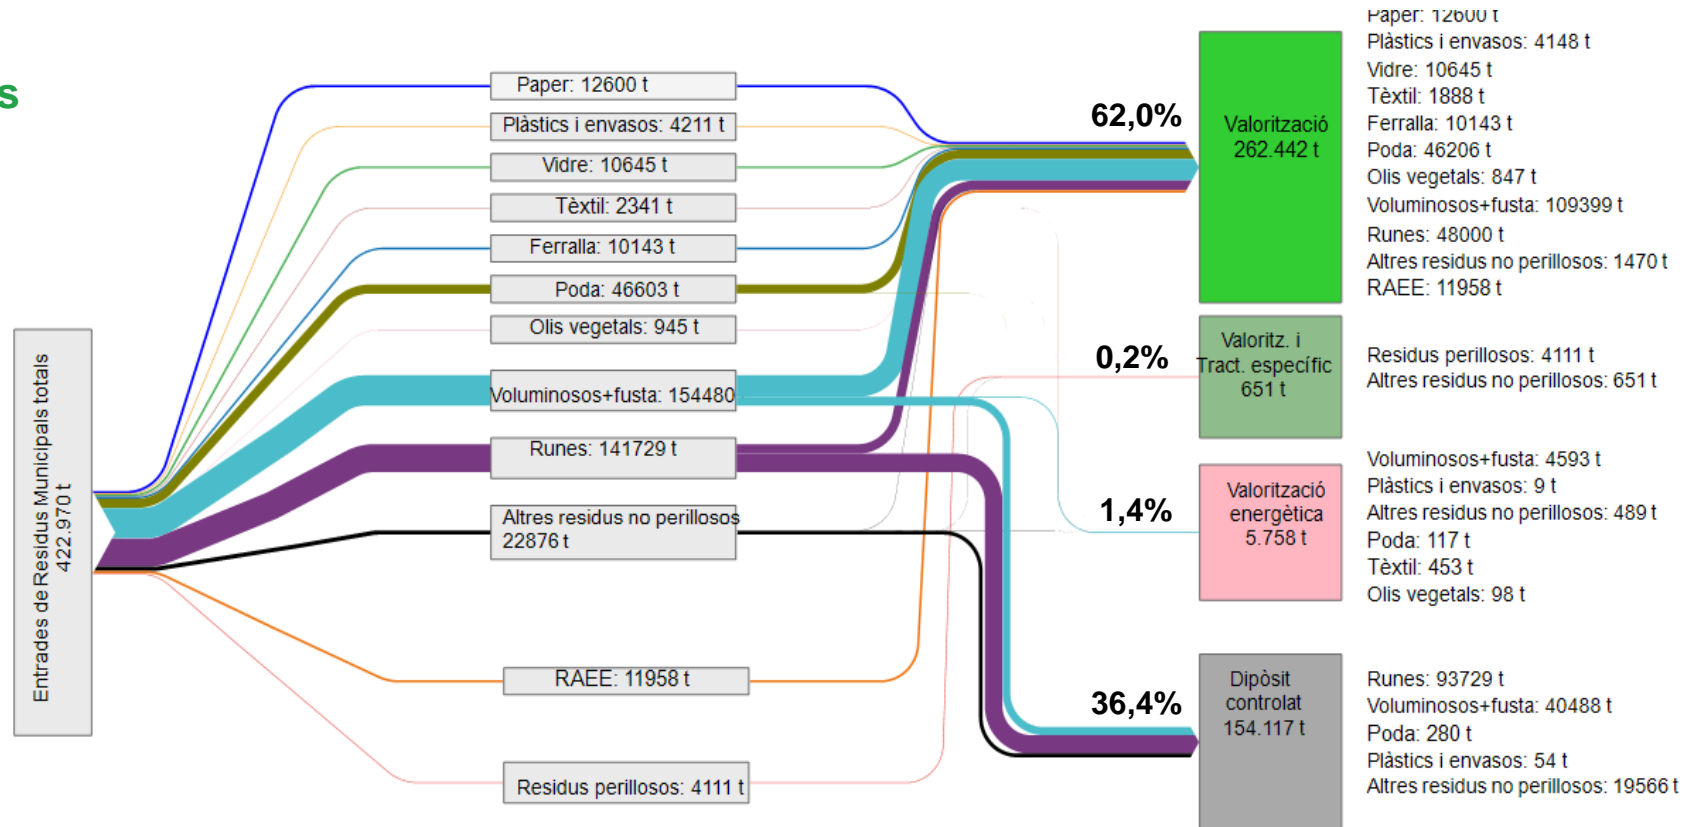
s

Entrades de Residus Municipals totals 422.970 t

Paper: 12600 t
Plàstics i envasos: 4211 t
Vidre: 10645 t
Tèxtil: 2341 t
Ferralla: 10143 t
Poda: 46603 t
Olis vegetals: 945 t
Voluminosos+fusta: 154480
Runes: 141729 t
Altres residus no perillosos 22876 t
RAEE: 11958 t
Residus perillosos: 4111 t

62,0%
Valorització 262.442 t

0,2%
Valoritz. i Tract. específic 651 t

1,4%
Valorització energètica 5.758 t

36,4%
Dipòsit controlat 154.117 t

Paper: 12600 t
Plàstics i envasos: 4148 t
Vidre: 10645 t
Tèxtil: 1888 t
Ferralla: 10143 t
Poda: 46206 t
Olis vegetals: 847 t
Voluminosos+fusta: 109399 t
Runes: 48000 t
Altres residus no perillosos: 1470 t
RAEE: 11958 t

Residus perillosos: 4111 t
Altres residus no perillosos: 651 t

Voluminosos+fusta: 4593 t
Plàstics i envasos: 9 t
Altres residus no perillosos: 489 t
Poda: 117 t
Tèxtil: 453 t
Olis vegetals: 98 t

Runes: 93729 t
Voluminosos+fusta: 40488 t
Poda: 280 t
Plàstics i envasos: 54 t
Altres residus no perillosos: 19566 t